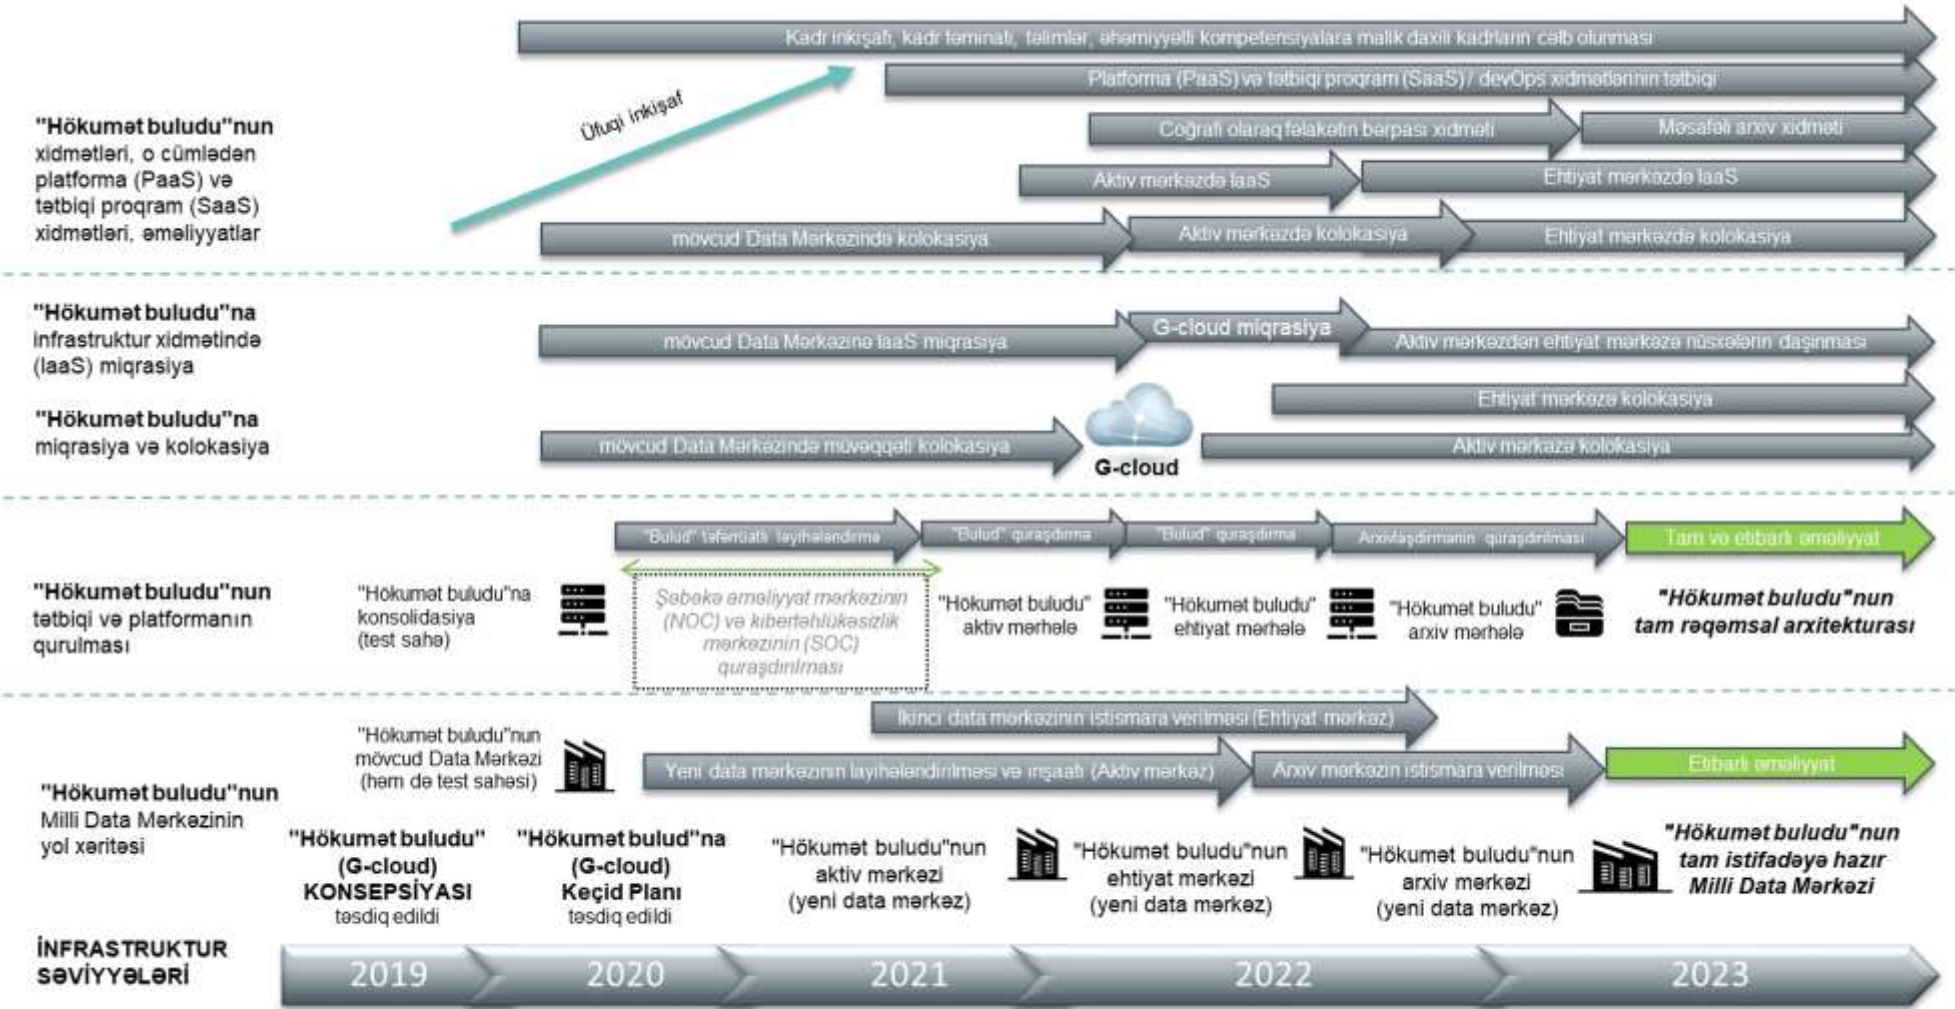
"Hökumət buludu"nun xidmətləri, o cümlədən platforma (PaaS) və tətbiqi proqram (SaaS) xidmətləri, əməliyyatlar

Üfüqi inkişaf

Kadr inkişafı, kadr təminatı, təlimlər, əhəmiyyətli kompetensiyalara malik daxili kadrların cəlb olunması

Platforma (PaaS) və tətbiqi program (SaaS) / devOps xidmətlərinin tətbiqi

Coğrafi olaraq fəlakətin bərpası xidməti

Məsafəli arxiv xidməti

Aktiv mərkəzdə IaaS

Ehtiyat mərkəzdə IaaS

mövcud Data Mərkəzində kolokasiya

Aktiv mərkəzdə kolokasiya

Ehtiyat mərkəzdə kolokasiya

"Hökumət buludu"na infrastruktur xidmətində (IaaS) miqrasiya

mövcud Data Mərkəzinə IaaS miqrasiya

G-cloud miqrasiya

Aktiv mərkəzdən ehtiyat mərkəzə nüsxələrin daşınması

"Hökumət buludu"na miqrasiya və kolokasiya

Ehtiyat mərkəzə kolokasiya

mövcud Data Mərkəzində müvəqqəti kolokasiya

G-cloud

Aktiv mərkəzə kolokasiya

"Hökumət buludu"nun tətbiqi və platformanın qurulması

"Bulud" təfərrüatlı layihələndirmə

"Bulud" quraşdırma

"Bulud" quraşdırma

Arxivləşdirmənin quraşdırılması

Tam və etibarlı əməliyyat

"Hökumət buludu"na konsolidasiya (test sahə)

Şəbəkə əməliyyat mərkəzinin (NOC) və kibertəhlükəsizlik mərkəzinin (SOC) quraşdırılması

"Hökumət buludu" aktiv mərhələ

"Hökumət buludu" ehtiyat mərhələ

"Hökumət buludu" arxiv mərhələ

"Hökumət buludu"nun tam rəqəmsal arxitekturası

İkinci data mərkəzinin istismara verilməsi (Ehtiyat mərkəz)

"Hökumət buludu"nun mövcud Data Mərkəzi (həm də test sahəsi)

Yeni data mərkəzinin layihələndirilməsi və inşaatı (Aktiv mərkəz)

Arxiv mərkəzin istismara verilməsi

Etibarlı əməliyyat

"Hökumət buludu"nun Milli Data Mərkəzinin yol xəritəsi

"Hökumət buludu" (G-cloud) KONSEPSİYASI təsdiq edildi

"Hökumət bulud"na (G-cloud) Keçid Planı təsdiq edildi

"Hökumət buludu"nun aktiv mərkəzi (yeni data mərkəz)

"Hökumət buludu"nun ehtiyat mərkəzi (yeni data mərkəz)

"Hökumət buludu"nun arxiv mərkəzi (yeni data mərkəz)

"Hökumət buludu"nun tam istifadəyə hazır Milli Data Mərkəzi

İNFRASTRUKTUR SƏVİYYƏLƏRİ

2019 2020 2021 2022 2023